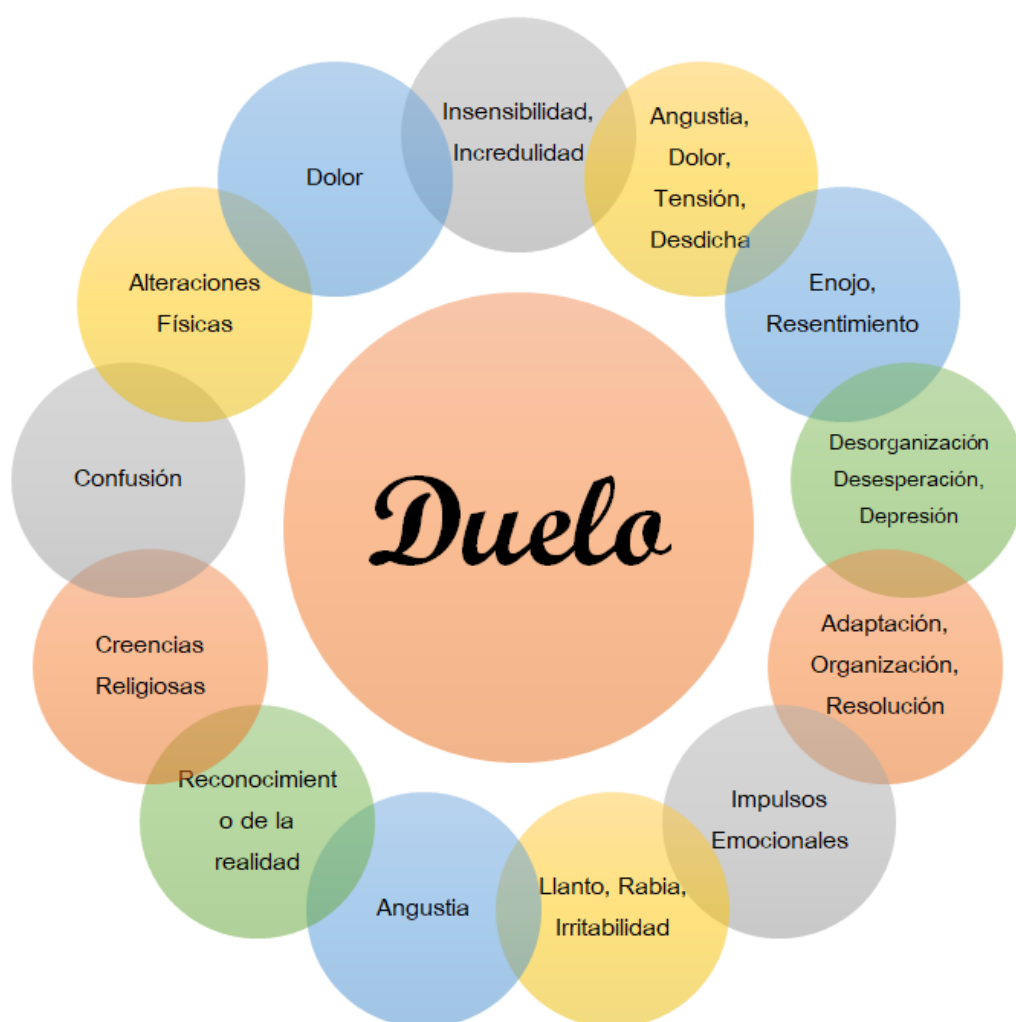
Duelo

Insensibilidad, Incredulidad

Angustia, Dolor, Tensión, Desdicha

Enojo, Resentimiento

Desorganización Desesperación, Depresión

Adaptación, Organización, Resolución

Impulsos Emocionales

Llanto, Rabia, Irritabilidad

Angustia

Reconocimiento de la realidad

Creencias Religiosas

Confusión

Alteraciones Físicas

Dolor